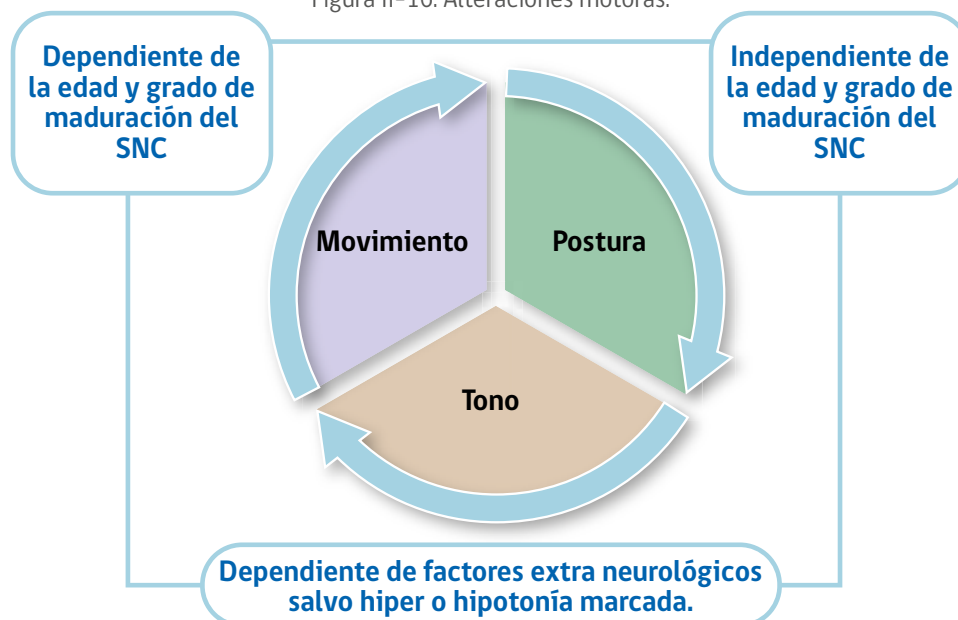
Figura II-10. Alteraciones motoras.

Dependiente de la edad y grado de maduración del SNC

Independiente de la edad y grado de maduración del SNC

Movimiento

Postura

Tono

Dependiente de factores extra neurológicos salvo hiper o hipotonía marcada.